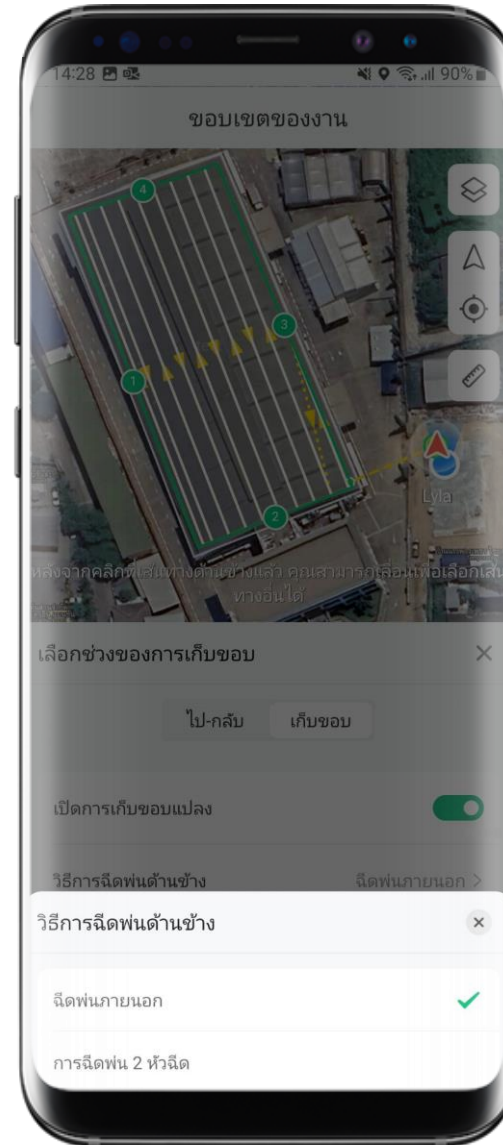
14:28

90%

ขอบเขตของงาน

4

3

1

2

Lyla

หลังจากคลิกที่เส้นทางด้านข้างแล้ว คุณสามารถเลื่อนเพื่อเลือกเส้นทางอื่นได้

เลือกช่วงของการเก็บขอบ

ไป-กลับ

เก็บขอบ

เปิดการเก็บขอบแปลง

วิธีการฉีดพ่นด้านข้าง

ฉีดพ่นภายนอก >

วิธีการฉีดพ่นด้านข้าง

ฉีดพ่นภายนอก

การฉีดพ่น 2 หัวฉีด